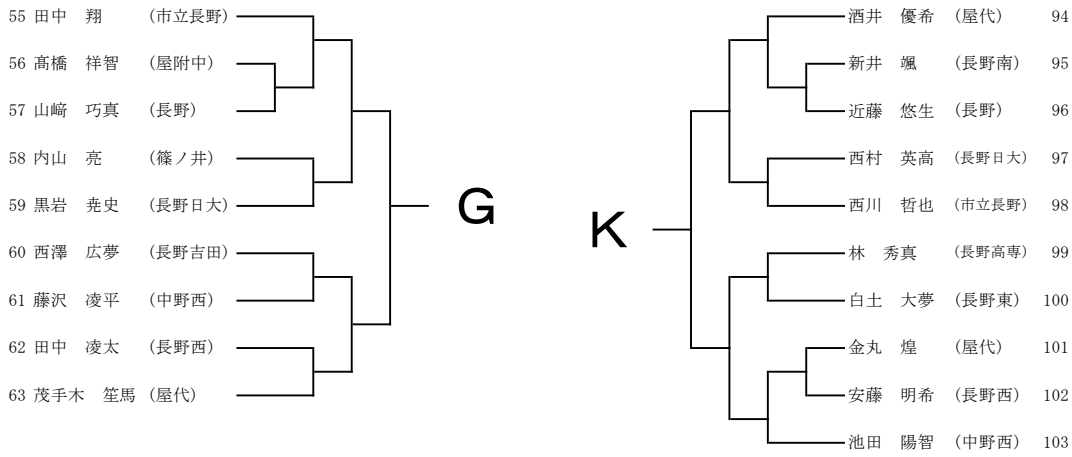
55 田中　翔　（市立長野）
56 髙橋　祥智　（屋附中）
57 山﨑　巧真　（長野）
58 内山　亮　（篠ノ井）
59 黒岩　尭史　（長野日大）
60 西澤　広夢　（長野吉田）
61 藤沢　凌平　（中野西）
62 田中　凌太　（長野西）
63 茂手木　笙馬（屋代）

G

K

酒井　優希　（屋代）　94
新井　颯　（長野南）　95
近藤　悠生　（長野）　96
西村　英高　（長野日大）　97
西川　哲也　（市立長野）　98
林　秀真　（長野高専）　99
白土　大夢　（長野東）　100
金丸　煌　（屋代）　101
安藤　明希　（長野西）　102
池田　陽智　（中野西）　103